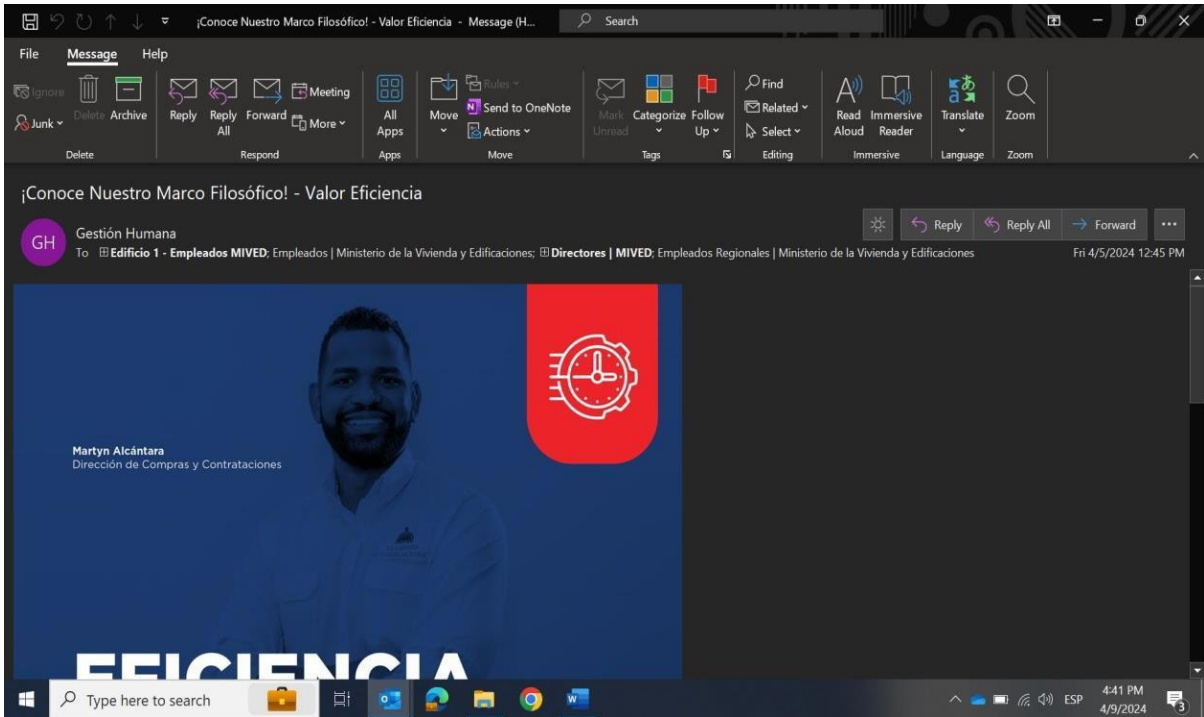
¡Conoce Nuestro Marco Filosófico! - Valor Eficiencia - Message (H...

Search

File Message Help

Ignore
Junk
Delete Archive
Delete

Reply Reply All Forward Meeting More
Respond

All Apps
Apps

Move Rules Send to OneNote Actions
Move

Mark Unread Categorize Follow Up
Tags

Find Related Select
Editing

Read Aloud Immersive Reader
Immersive

Translate
Language

Zoom
Zoom

¡Conoce Nuestro Marco Filosófico! - Valor Eficiencia

GH Gestión Humana

To Edificio 1 - Empleados MIVED; Empleados | Ministerio de la Vivienda y Edificaciones; Directores | MIVED; Empleados Regionales | Ministerio de la Vivienda y Edificaciones

Reply Reply All Forward ...

Fri 4/5/2024 12:45 PM

Martyn Alcántara
Dirección de Compras y Contrataciones

EFICIENCIA

Type here to search

ESP 4:41 PM 4/9/2024 3